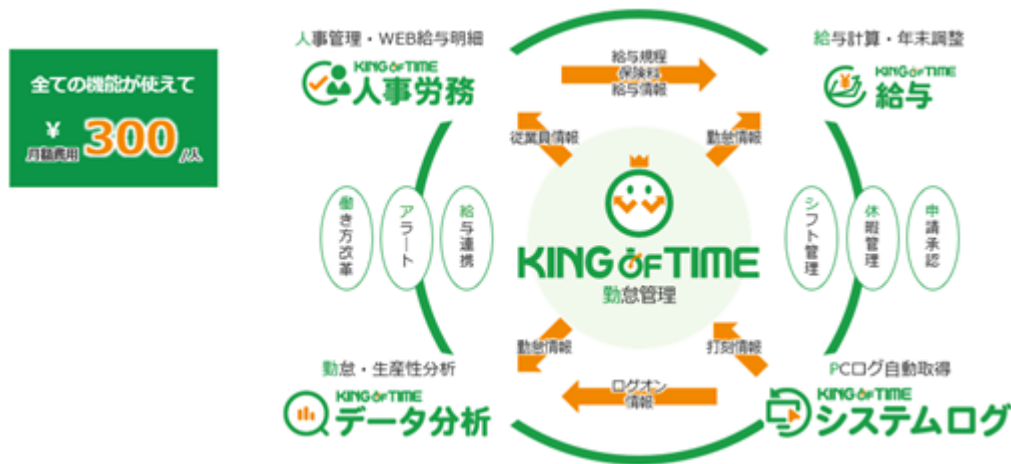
全ての機能が使えて

¥ 月額費用 300 /人

人事管理・WEB給与明細

KING OF TIME 人事労務

給与規程 保険料 給与情報

給与計算・年末調整

KING OF TIME 給与

従業員情報

勤怠情報

働き方改革

アラート

給与連携

KING OF TIME

勤怠管理

シフト管理

休暇管理

申請承認

勤怠情報

打刻情報

勤怠・生産性分析

PCログ自動取得

ログオン 情報

KING OF TIME データ分析

KING OF TIME システムログ